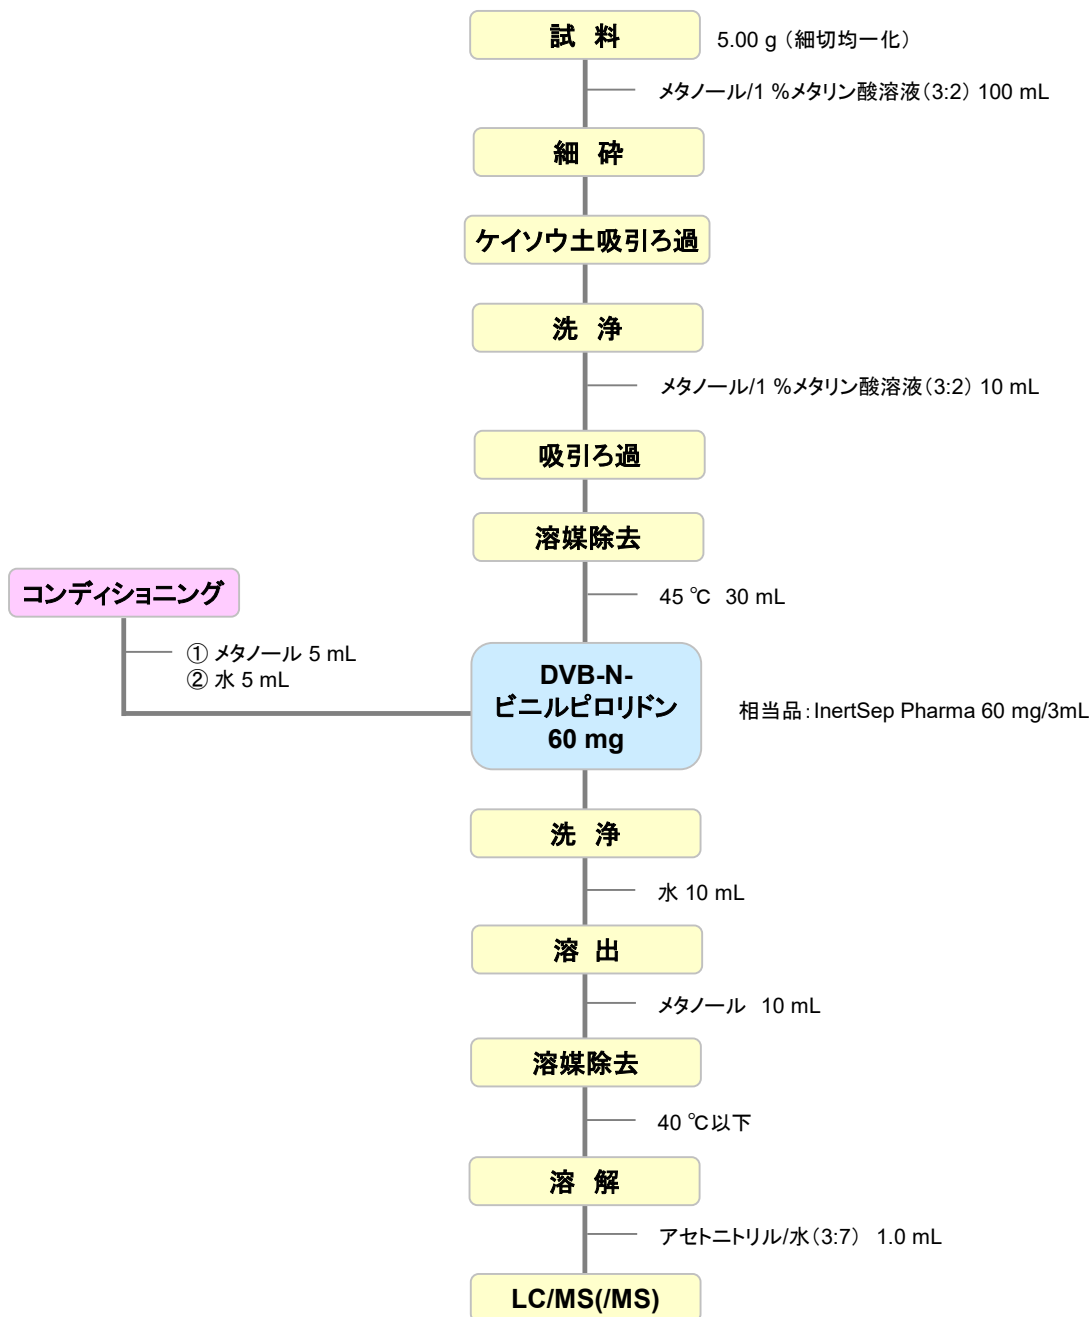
試 料

5.00 g（細切均一化）

メタノール/1 %メタリン酸溶液（3:2）100 mL

細 砕

ケイソウ土吸引ろ過

洗 浄

メタノール/1 %メタリン酸溶液（3:2）10 mL

吸引ろ過

溶媒除去

45 ℃ 30 mL

コンディショニング

① メタノール 5 mL
② 水 5 mL

DVB-N-ビニルピロリドン 60 mg

相当品：InertSep Pharma 60 mg/3mL

洗 浄

水 10 mL

溶 出

メタノール 10 mL

溶媒除去

40 ℃以下

溶 解

アセトニトリル/水（3:7） 1.0 mL

LC/MS(/MS)